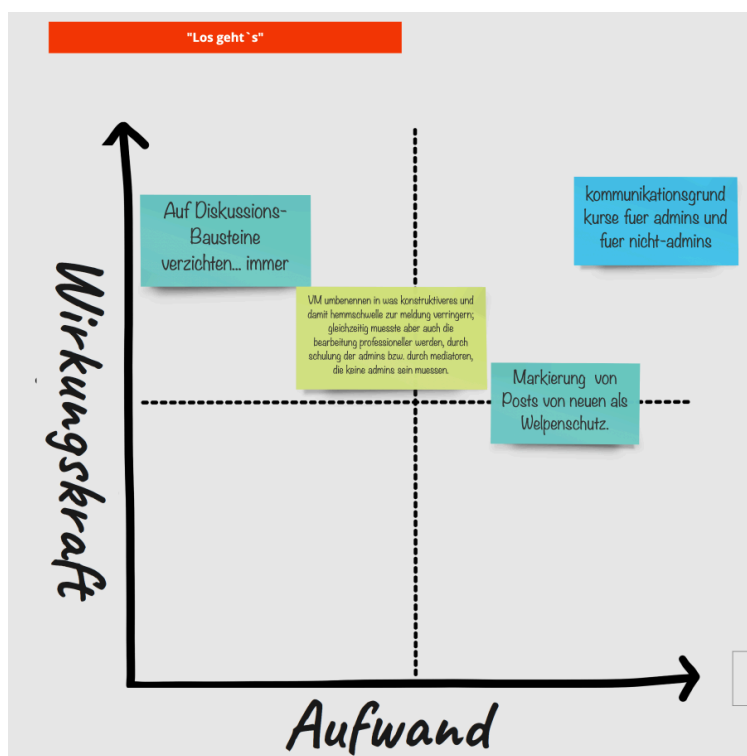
"Los geht`s"

Wirkungskraft

Auf Diskussions-Bausteine verzichten... immer

kommunikationsgrund kurse fuer admins und fuer nicht-admins

VM umbenennen in was konstruktiveres und damit hemmschwelle zur meldung verringern; gleichzeitig muesste aber auch die bearbeitung professioneller werden, durch schulung der admins bzw. durch mediatoren, die keine admins sein muessen.

Markierung von Posts von neuen als Welpenschutz.

Aufwand